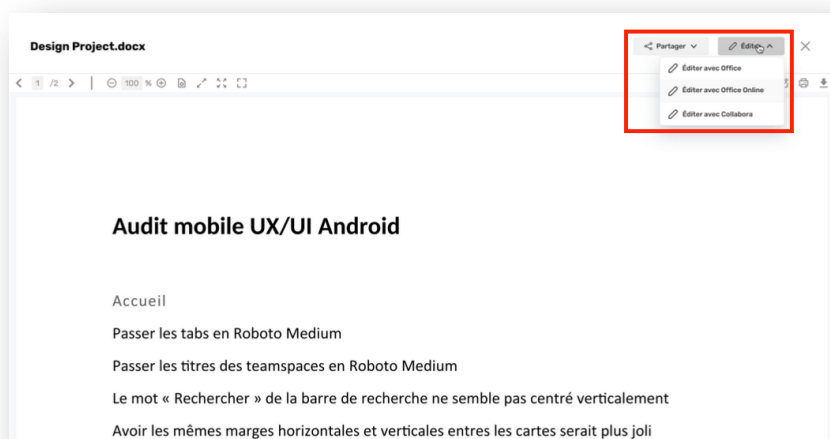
Design Project.docx

Partager

Éditer

Éditer avec Office

Éditer avec Office Online

Éditer avec Collabora

1 /2

100 %

Audit mobile UX/UI Android

Accueil

Passer les tabs en Roboto Medium

Passer les titres des teamspaces en Roboto Medium

Le mot « Rechercher » de la barre de recherche ne semble pas centré verticalement

Avoir les mêmes marges horizontales et verticales entres les cartes serait plus joli